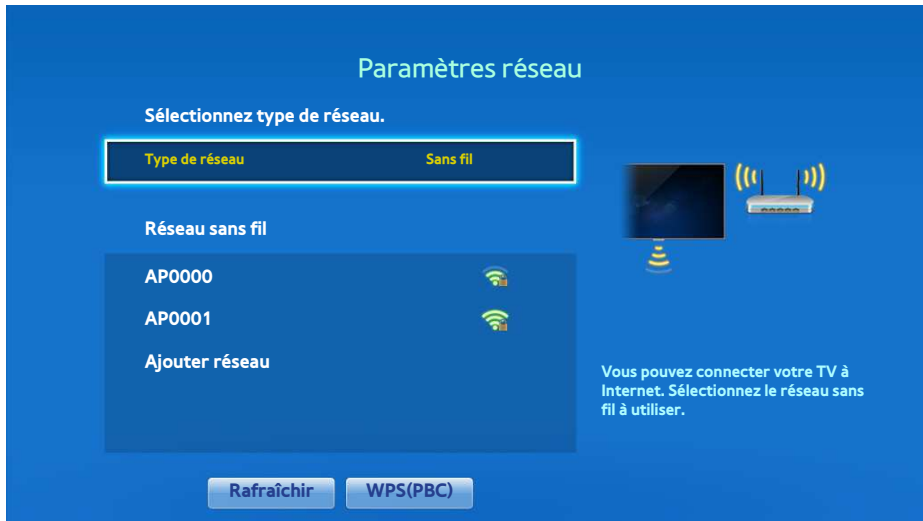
Paramètres réseau

Sélectionnez type de réseau.

Type de réseau | Sans fil

Réseau sans fil

AP0000

AP0001

Ajouter réseau

Vous pouvez connecter votre TV à Internet. Sélectionnez le réseau sans fil à utiliser.

Rafraîchir

WPS(PBC)